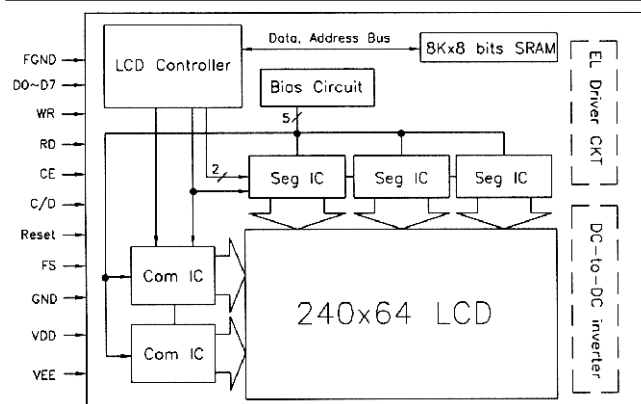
FGND
D0~D7
WR
RD
CE
C/D
Reset
FS
GND
VDD
VEE

LCD Controller

Data, Address Bus

8Kx8 bits SRAM

Bios Circuit

5

2

Seg IC

Seg IC

Seg IC

Com IC

Com IC

240x64 LCD

EL Driver CKT

DC-to-DC inverter